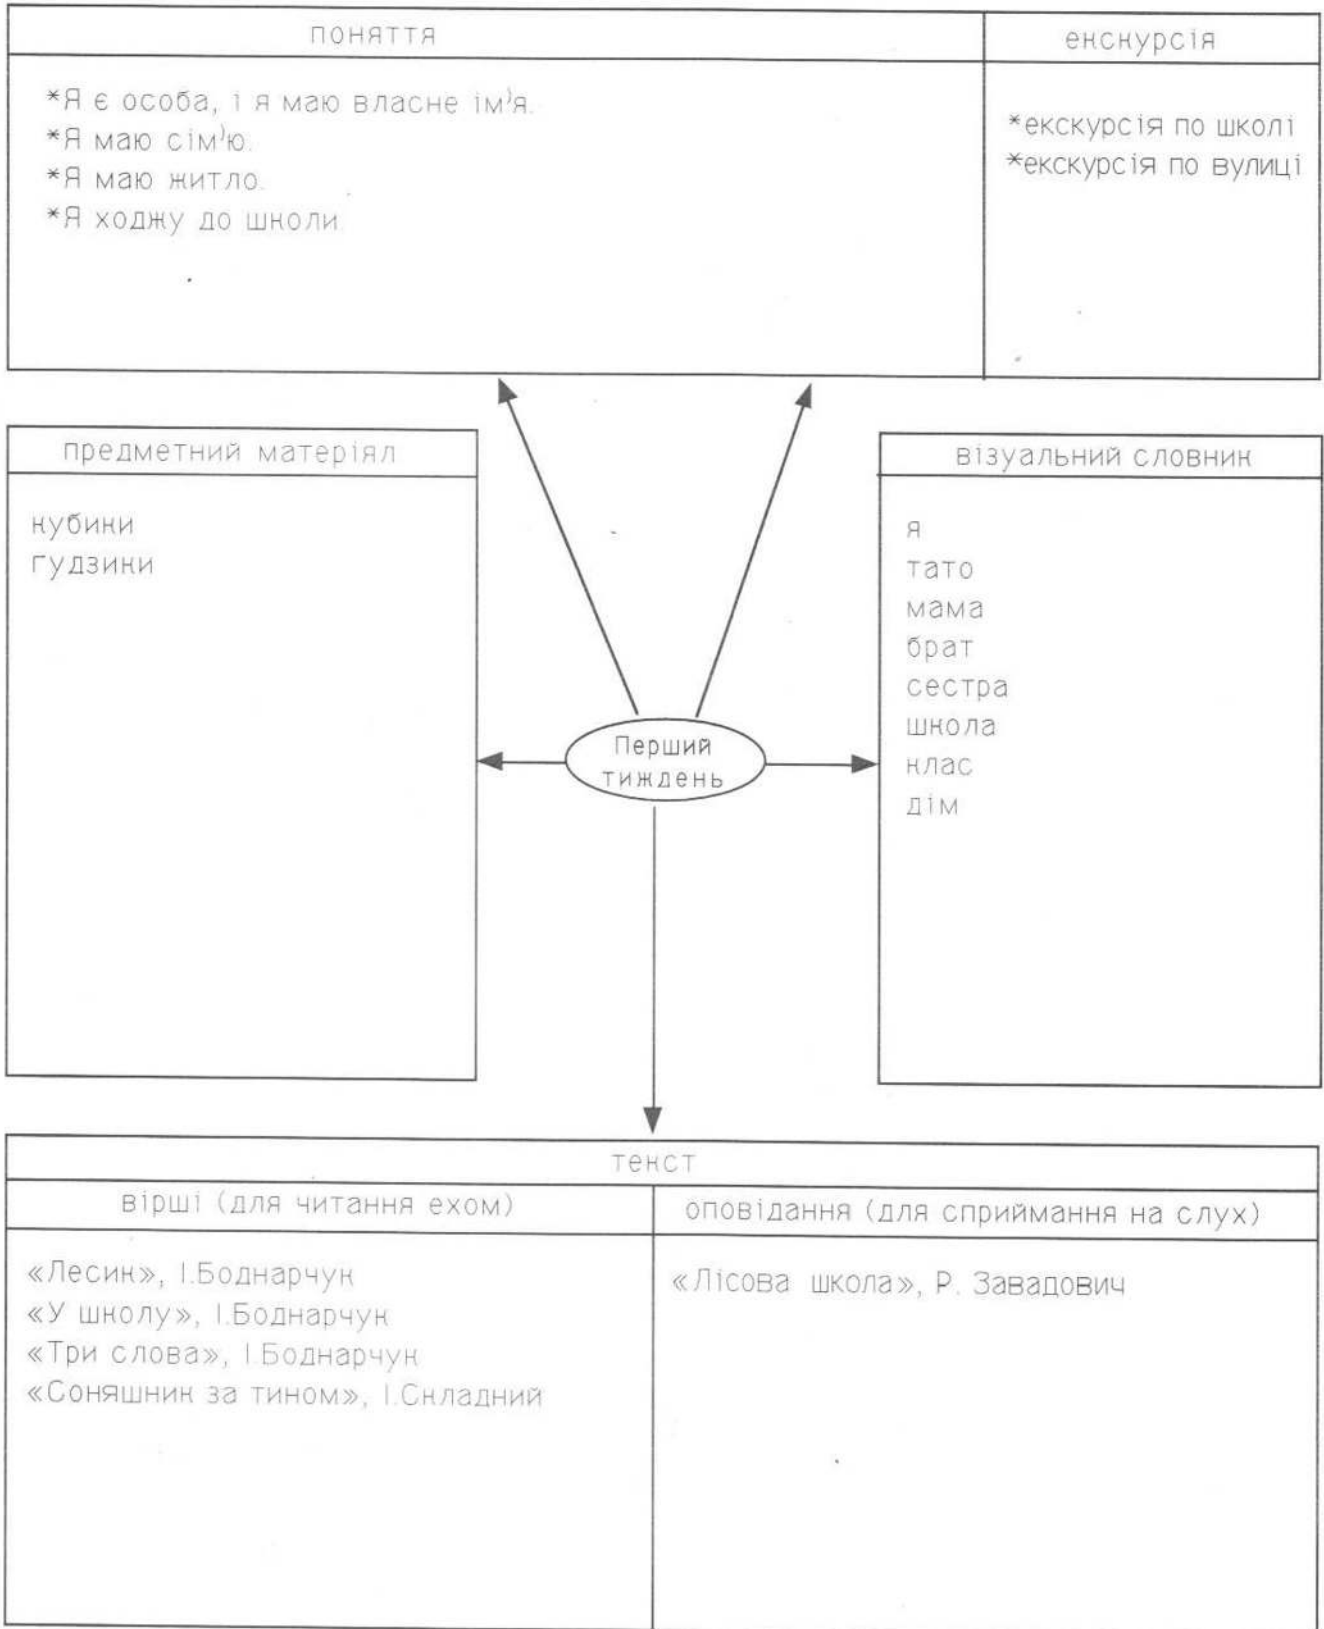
поняття

*Я є особа, і я маю власне ім'я.
*Я маю сім'ю.
*Я маю житло.
*Я ходжу до школи

екскурсія

*екскурсія по школі
*екскурсія по вулиці

предметний матеріал

кубики
гудзики

візуальний словник

я
тато
мама
брат
сестра
школа
клас
дім

Перший тиждень

текст

| вірші (для читання ехом) | оповідання (для сприймання на слух) |
|---|---|
| «Лесик», І.Боднарчук<br>«У школу», І.Боднарчук<br>«Три слова», І.Боднарчук<br>«Соняшник за тином», І.Складний | «Лісова школа», Р. Завадович |